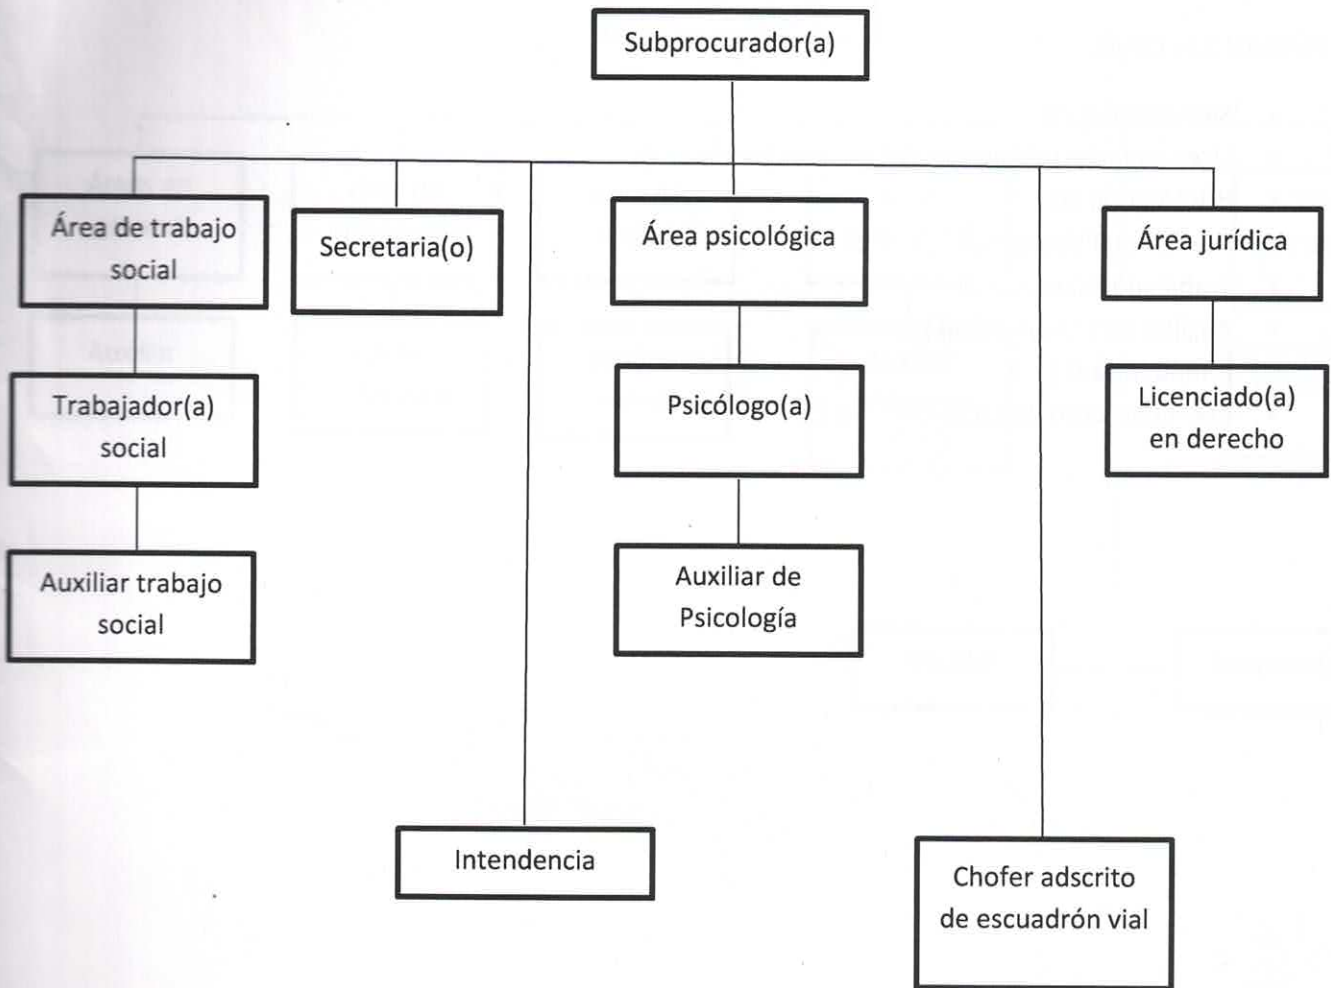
Subprocurador(a)

Área de trabajo social

Secretaria(o)

Área psicológica

Área jurídica

Trabajador(a) social

Psicólogo(a)

Licenciado(a) en derecho

Auxiliar trabajo social

Auxiliar de Psicología

Intendencia

Chofer adscrito de escuadrón vial